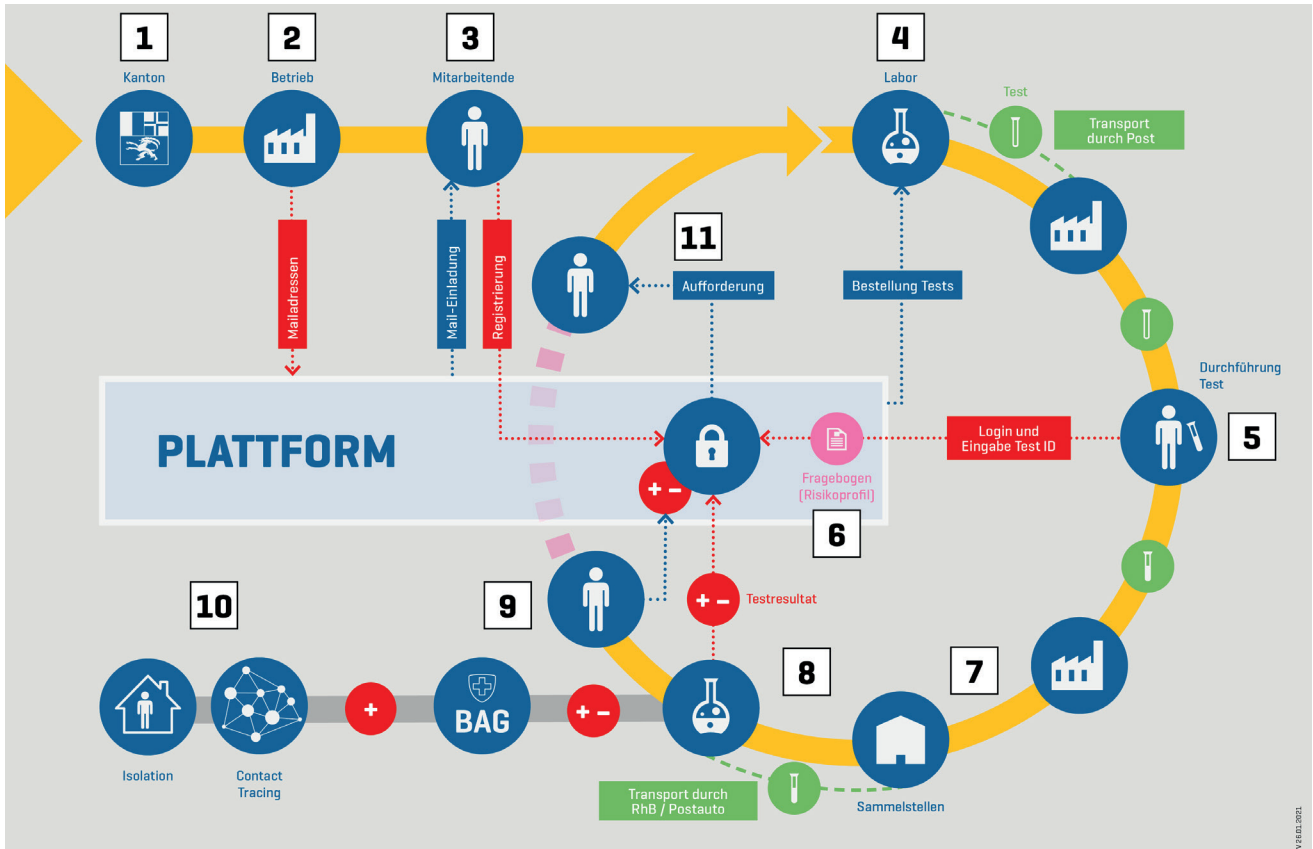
1
Kanton

2
Betrieb

3
Mitarbeitende

4
Labor

Test

Transport durch Post

Mailadressen

Mail-Einladung

Registrierung

11

Aufforderung

Bestellung Tests

Durchführung Test

5

PLATTFORM

Login und Eingabe Test ID

Fragebogen (Risikoprofil)

6

+ −

10

9

+ −

Testresultat

8

7

+

BAG

+ −

Isolation

Contact Tracing

Transport durch RhB / Postauto

Sammelstellen

V 26.01.2021